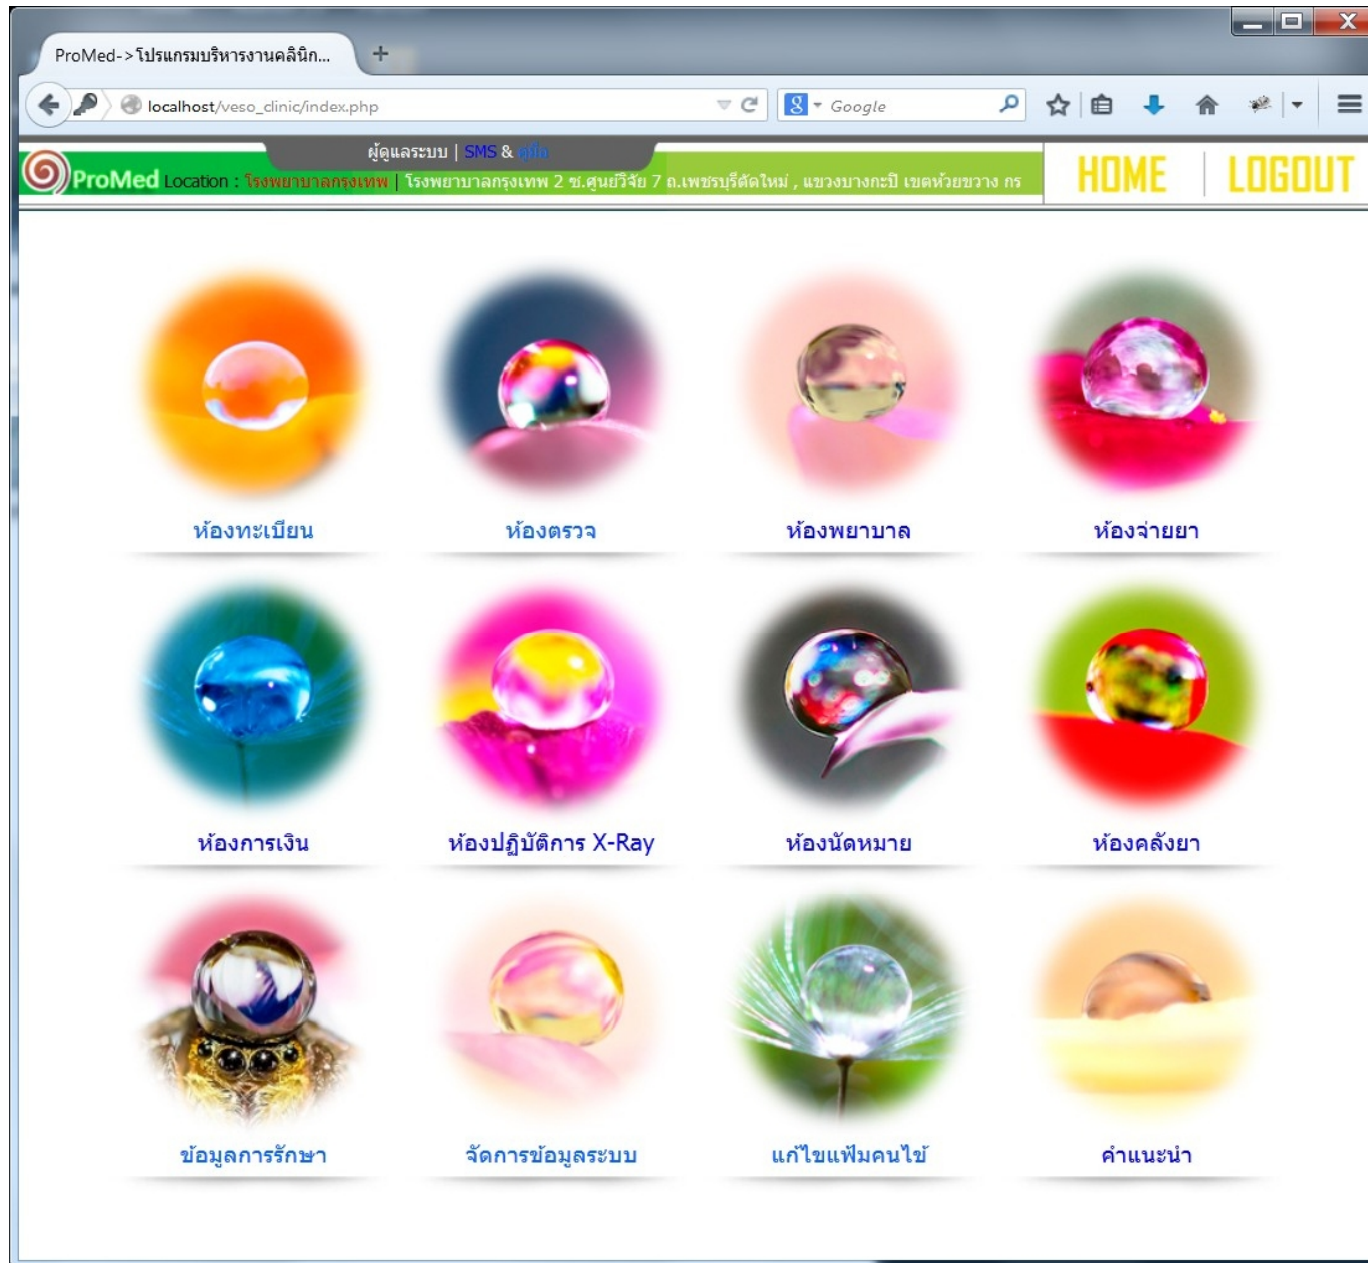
ProMed->โปรแกรมบริหารงานคลินิก...

localhost/veso_clinic/index.php

Google

ผู้ดูแลระบบ | SMS & คู่มือ

ProMed Location : โรงพยาบาลกรุงเทพ | โรงพยาบาลกรุงเทพ 2 ซ.ศูนย์วิจัย 7 ถ.เพชรบุรีตัดใหม่ , แขวงบางกะปิ เขตห้วยขวาง กร

HOME | LOGOUT

ห้องทะเบียน

ห้องตรวจ

ห้องพยาบาล

ห้องจ่ายยา

ห้องการเงิน

ห้องปฏิบัติการ X-Ray

ห้องนัดหมาย

ห้องคลังยา

ข้อมูลการรักษา

จัดการข้อมูลระบบ

แก้ไขแฟ้มคนไข้

คำแนะนำ